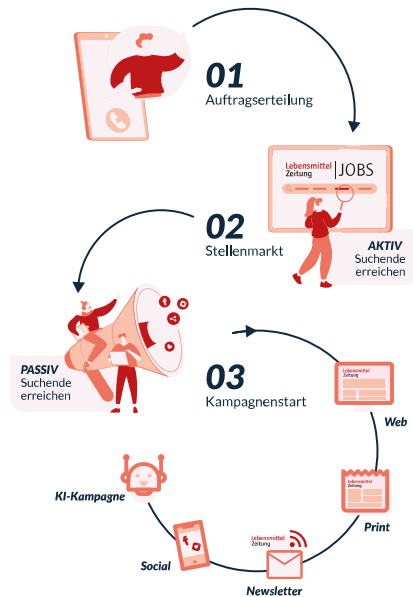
01
Auftragserteilung

Lebensmittel Zeitung | JOBS

02
Stellenmarkt

AKTIV
Suchende erreichen

PASSIV
Suchende erreichen

03
Kampagnenstart

Lebensmittel Zeitung

Web

KI-Kampagne

Lebensmittel Zeitung

Print

Social

Lebensmittel Zeitung

Newsletter